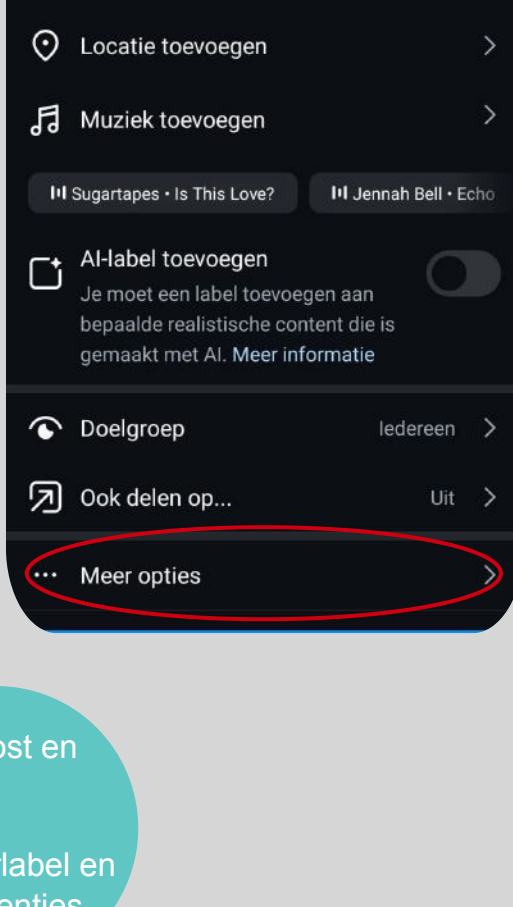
Locatie toevoegen

Muziek toevoegen

Sugartapes • Is This Love?

Jennah Bell • Echo

AI-label toevoegen

Je moet een label toevoegen aan bepaalde realistische content die is gemaakt met AI. Meer informatie

Doelgroep

Iedereen

Ook delen op...

Uit

Meer opties

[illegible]st en

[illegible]label en

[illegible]enties